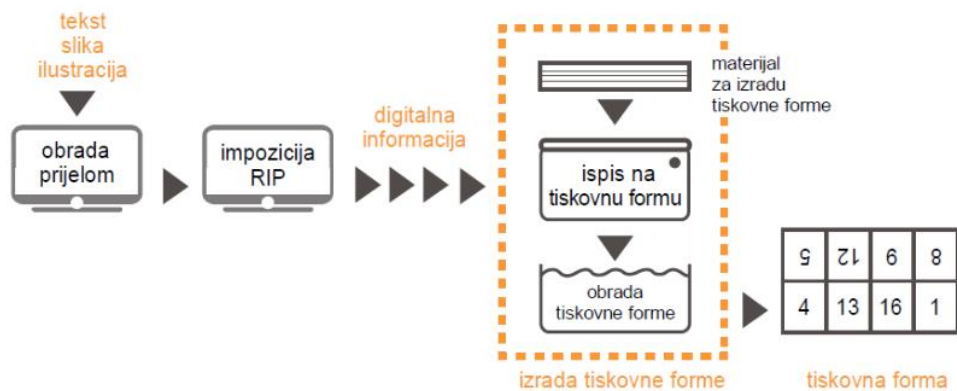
tekst
slika
ilustracija

obrada
prijelom

impozicija
RIP

digitalna
informacija

materijal
za izradu
tiskovne forme

ispis na
tiskovnu formu

obrada
tiskovne forme

izrada tiskovne forme

| 5 | 12 | 9 | 8 |
|---|---|---|---|
| 4 | 13 | 16 | 1 |

tiskovna forma